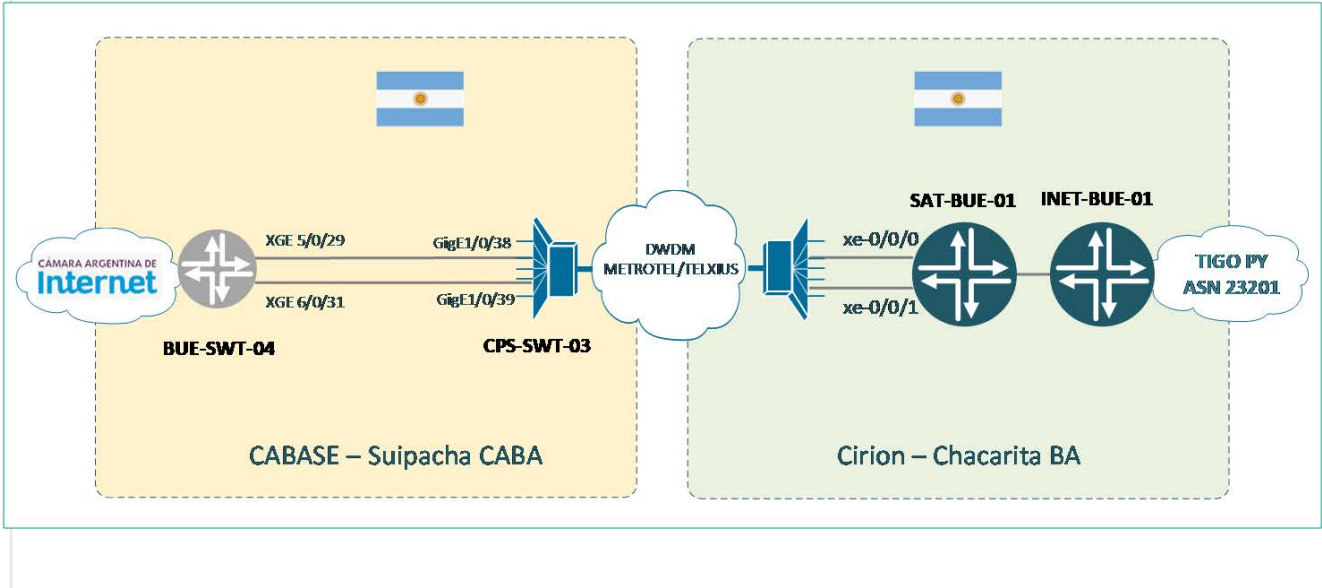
CÁMARA ARGENTINA DE
Internet

XGE 5/0/29
XGE 6/0/31

BUE-SWT-04

GigE1/0/38
GigE1/0/39

CPS-SWT-03

DWDM
METROTEL/TELXIUS

xe-0/0/0
xe-0/0/1

SAT-BUE-01

INET-BUE-01

TIGO PY
ASN 23201

CABASE – Suipacha CABA

Cirion – Chacarita BA